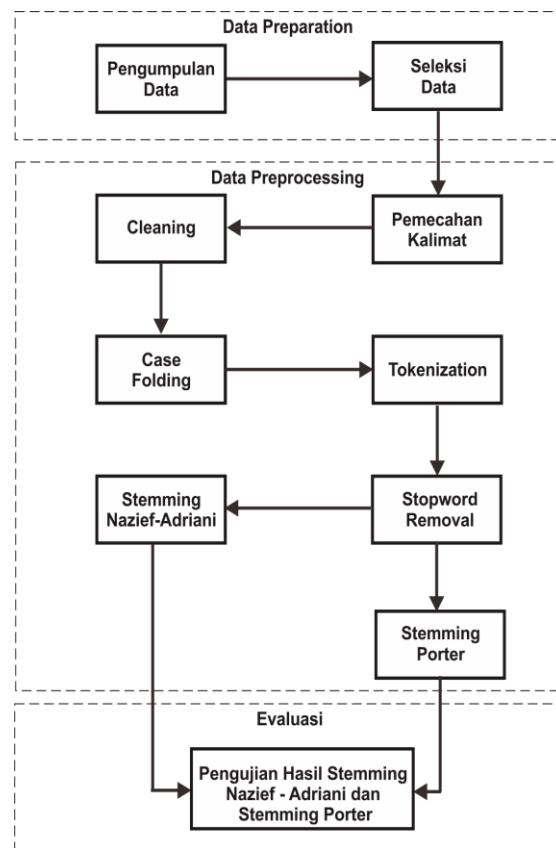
Data Preparation

Pengumpulan Data

Seleksi Data

Data Preprocessing

Cleaning

Pemecahan Kalimat

Case Folding

Tokenization

Stemming Nazief-Adriani

Stopword Removal

Stemming Porter

Evaluasi

Pengujian Hasil Stemming Nazief - Adriani dan Stemming Porter